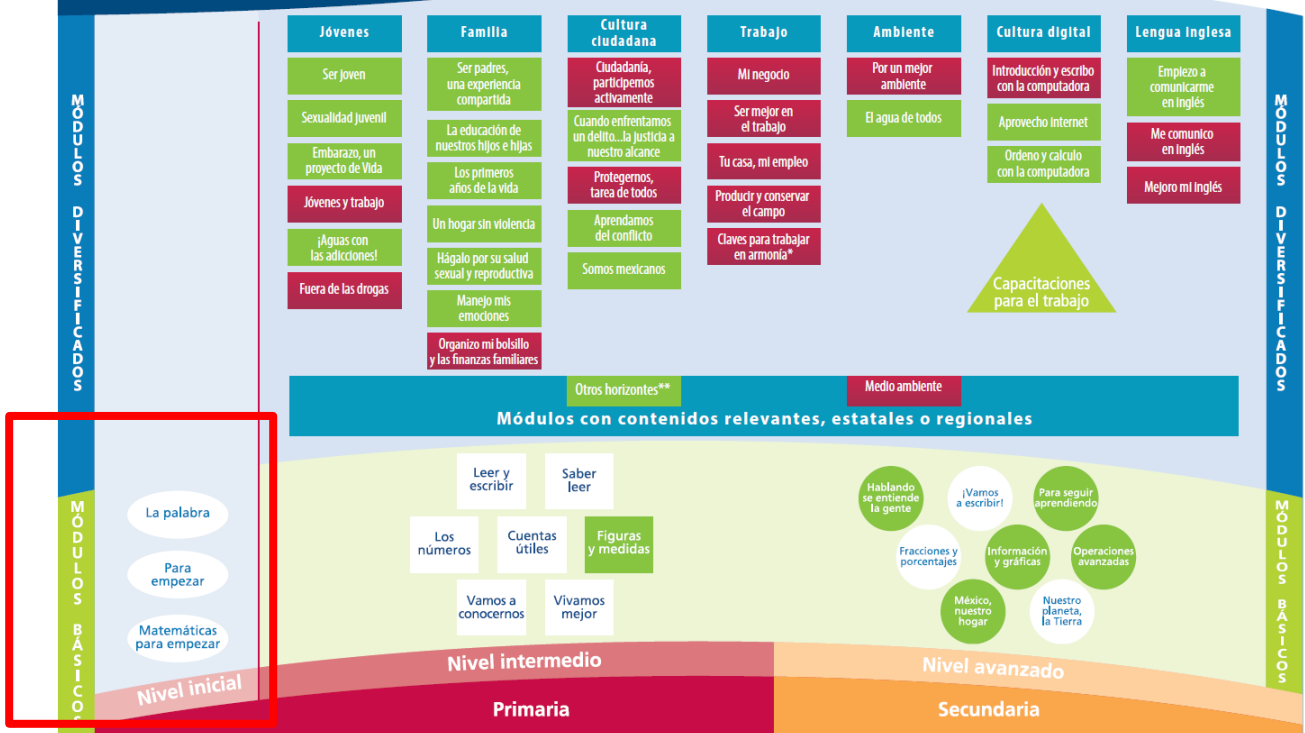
MÓDULOS DIVERSIFICADOS

Jóvenes

Ser joven

Sexualidad juvenil

Embarazo, un proyecto de Vida

Jóvenes y trabajo

¡Aguas con las adicciones!

Fuera de las drogas

Familia

Ser padres, una experiencia compartida

La educación de nuestros hijos e hijas

Los primeros años de la vida

Un hogar sin violencia

Hágalo por su salud sexual y reproductiva

Manejo mis emociones

Organizo mi bolsillo y las finanzas familiares

Cultura ciudadana

Ciudadanía, participemos activamente

Cuando enfrentamos un delito...la justicia a nuestro alcance

Protegernos, tarea de todos

Aprendamos del conflicto

Somos mexicanos

Trabajo

Mi negocio

Ser mejor en el trabajo

Tu casa, mi empleo

Producir y conservar el campo

Claves para trabajar en armonía*

Ambiente

Por un mejor ambiente

El agua de todos

Cultura digital

Introducción y escribo con la computadora

Aprovecho internet

Ordeno y calculo con la computadora

Capacitaciones para el trabajo

Lengua inglesa

Empiezo a comunicarme en inglés

Me comunico en inglés

Mejoro mi inglés

MÓDULOS DIVERSIFICADOS

Otros horizontes**

Medio ambiente

Módulos con contenidos relevantes, estatales o regionales

MÓDULOS BÁSICOS

La palabra

Para empezar

Matemáticas para empezar

Leer y escribir

Saber leer

Los números

Cuentas útiles

Figuras y medidas

Vamos a conocernos

Vivamos mejor

Hablando se entiende la gente

¡Vamos a escribir!

Para seguir aprendiendo

Fracciones y porcentajes

Información y gráficas

Operaciones avanzadas

México, nuestro hogar

Nuestro planeta, la Tierra

MÓDULOS BÁSICOS

Nivel inicial

Nivel intermedio

Nivel avanzado

Primaria

Secundaria